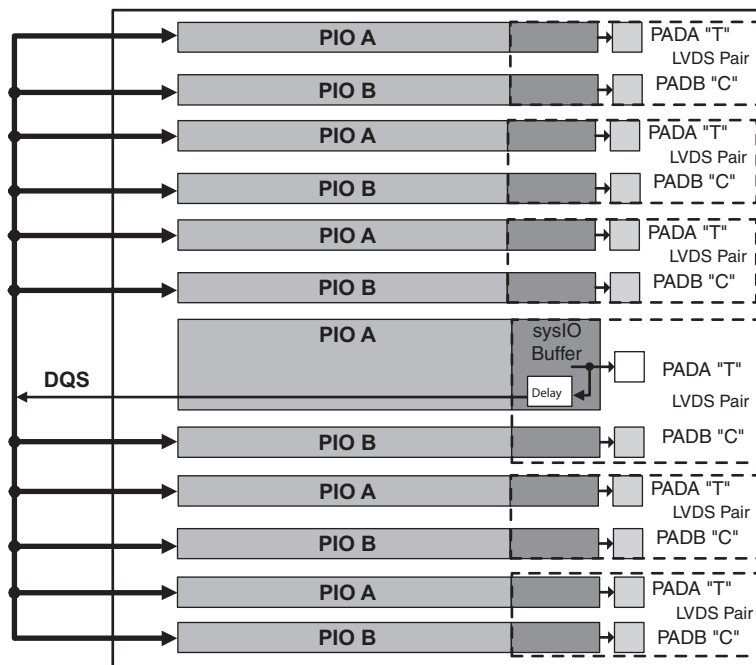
PIO A
PADA "T"
LVDS Pair
PIO B
PADB "C"
PIO A
PADA "T"
LVDS Pair
PIO B
PADB "C"
PIO A
PADA "T"
LVDS Pair
PIO B
PADB "C"
PIO A
sysIO Buffer
DQS
Delay
PADA "T"
LVDS Pair
PIO B
PADB "C"
PIO A
PADA "T"
LVDS Pair
PIO B
PADB "C"
PIO A
PADA "T"
LVDS Pair
PIO B
PADB "C"